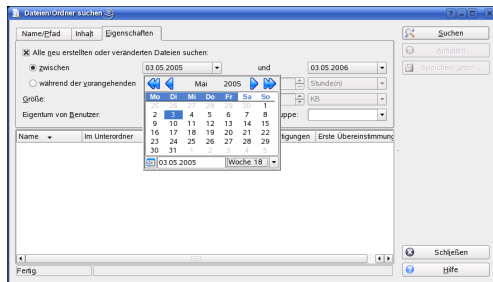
Dateien/Ordner suchen

Name/Pfad | Inhalt | Eigenschaften

Alle neu erstellten oder veränderten Dateien suchen:

zwischen 03.05.2005 und 03.05.2006

während der vorangehenden Stunde(n)

Größe: KB

Eigentum von Benutzer: uppe:

Mai 2005

| Mo | Di | Mi | Do | Fr | Sa | So |
|---|---|---|---|---|---|---|
| 25 | 26 | 27 | 28 | 29 | 30 | 1 |
| 2 | 3 | 4 | 5 | 6 | 7 | 8 |
| 9 | 10 | 11 | 12 | 13 | 14 | 15 |
| 16 | 17 | 18 | 19 | 20 | 21 | 22 |
| 23 | 24 | 25 | 26 | 27 | 28 | 29 |
| 30 | 31 | 1 | 2 | 3 | 4 | 5 |

03.05.2005 Woche 18

Name | Im Unterordner | tigungen | Erste Übereinstimmung

Fertig.

Suchen
Anhalten
Speichern unter...
Schließen
Hilfe